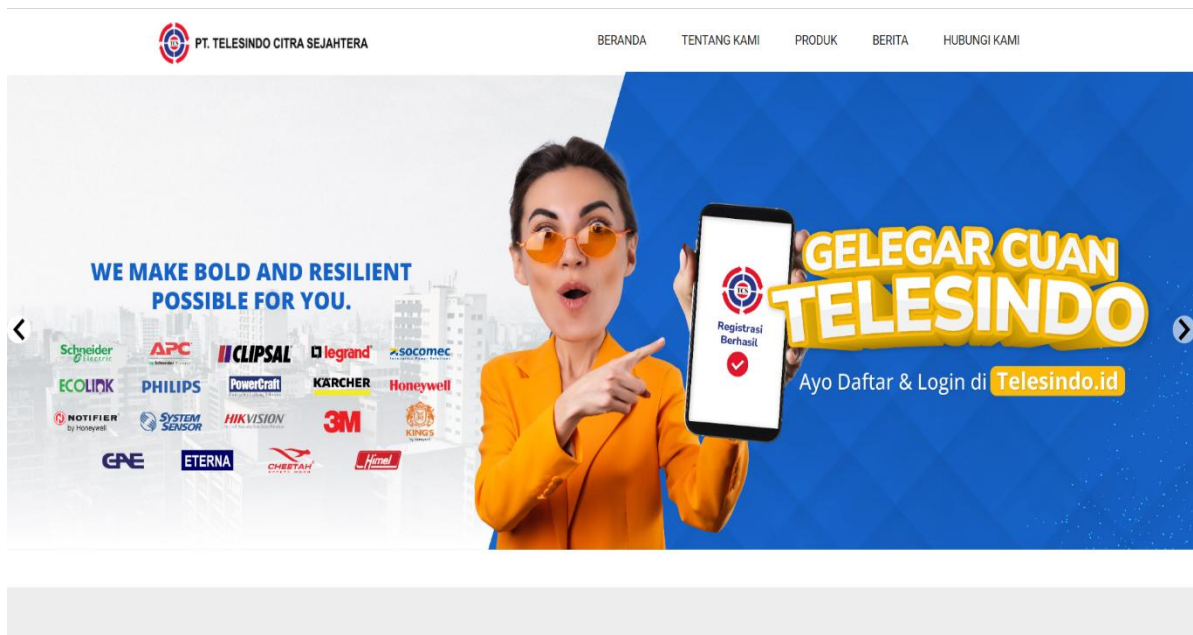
PT. TELESINDO CITRA SEJAHTERA

BERANDA TENTANG KAMI PRODUK BERITA HUBUNGI KAMI

WE MAKE BOLD AND RESILIENT POSSIBLE FOR YOU.

Schneider Electric APC CLIPSAL legrand socomec
ECOLINK PHILIPS PowerCraft KÄRCHER Honeywell
NOTIFIER by Honeywell SYSTEM SENSOR HIKVISION 3M KING'S
GAE ETERNA CHEETAH Himel

Registrasi Berhasil

GELEGAR CUAN TELESINDO

Ayo Daftar & Login di Telesindo.id